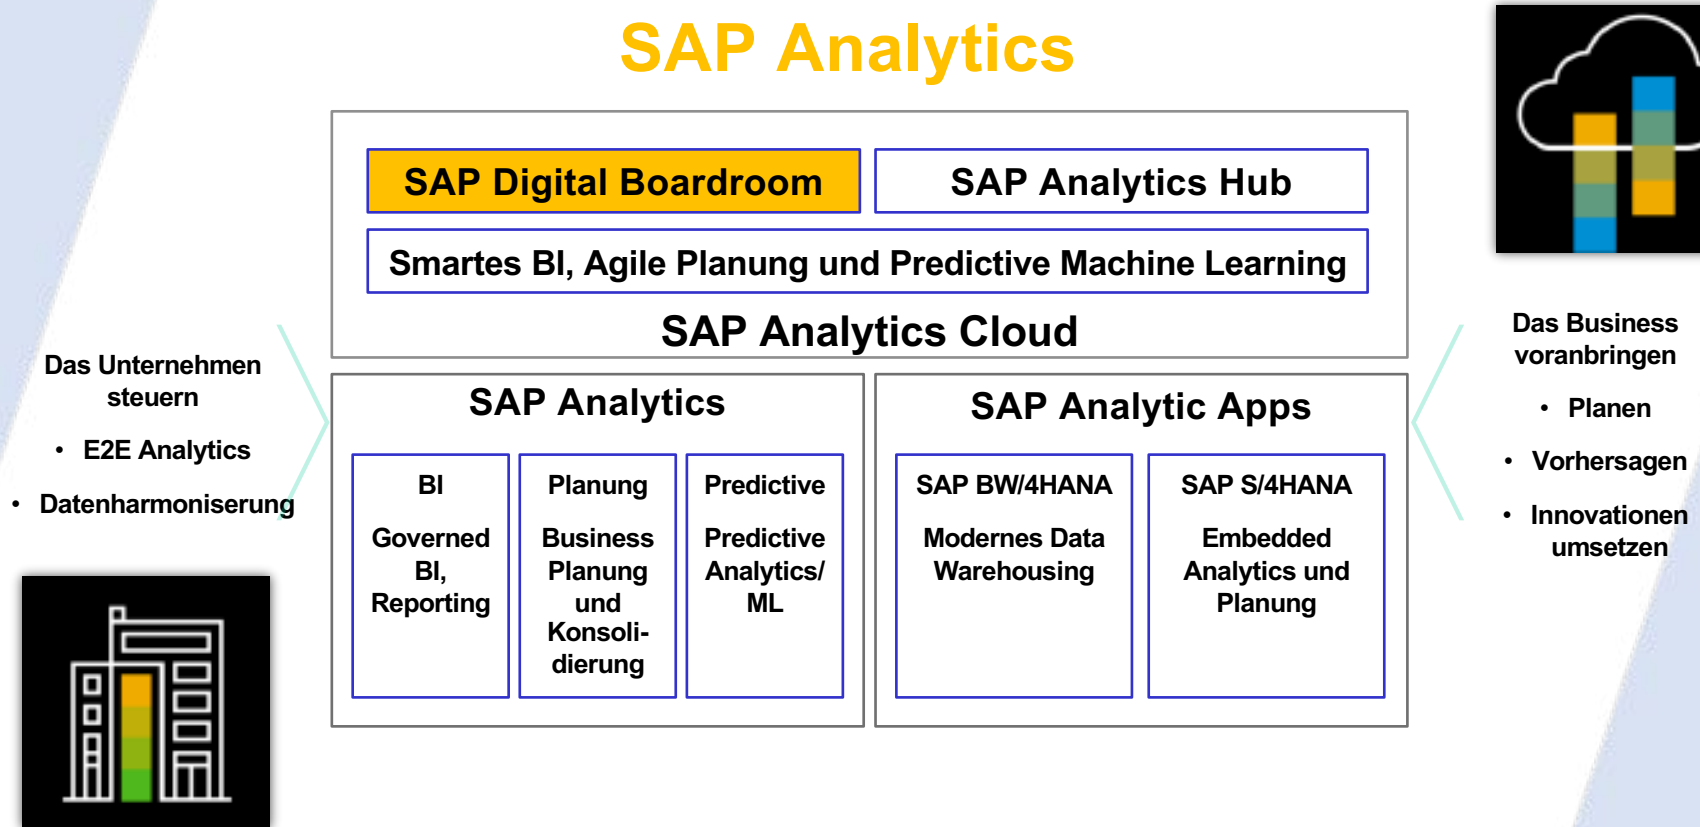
SAP Analytics

SAP Digital Boardroom

SAP Analytics Hub

Smartes BI, Agile Planung und Predictive Machine Learning

SAP Analytics Cloud

Das Unternehmen steuern

• E2E Analytics

• Datenharmonisierung

SAP Analytics

BI

Governed BI, Reporting

Planung

Business Planung und Konsolidierung

Predictive

Predictive Analytics/ ML

SAP Analytic Apps

SAP BW/4HANA

Modernes Data Warehousing

SAP S/4HANA

Embedded Analytics und Planung

Das Business voranbringen

• Planen

• Vorhersagen

• Innovationen umsetzen